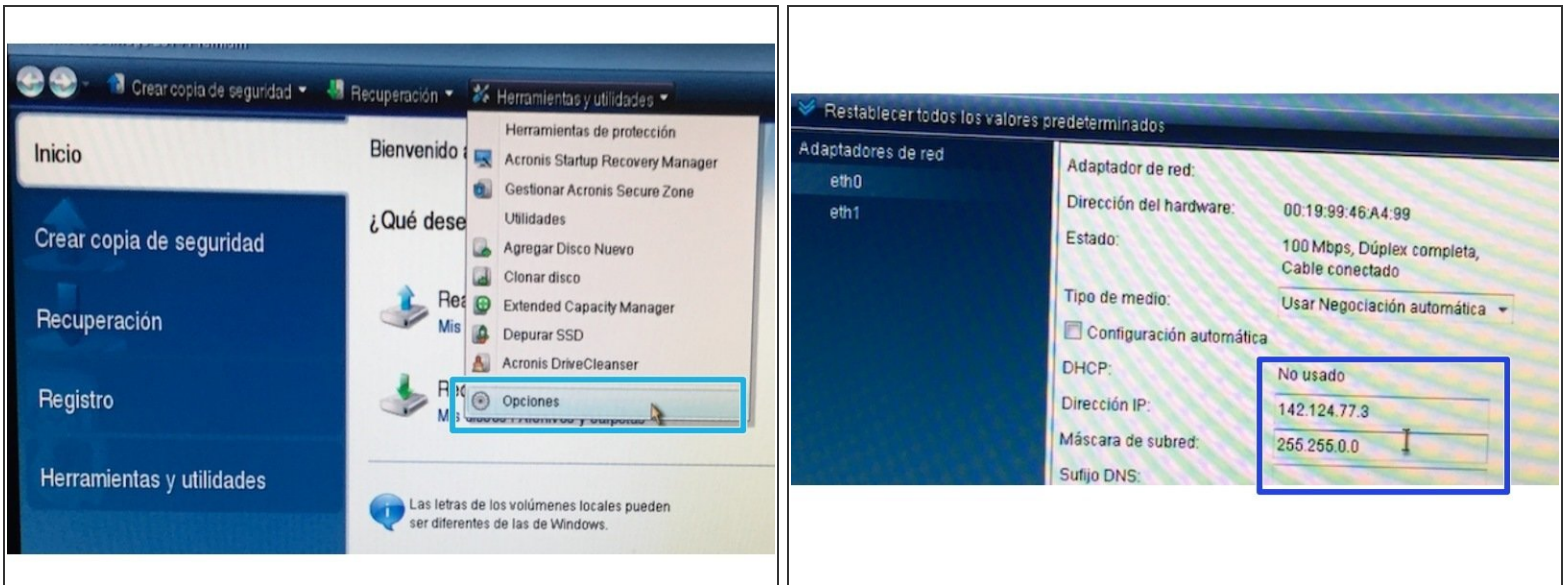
Crear copia de seguridad ▾ Recuperación ▾ Herramientas y utilidades ▾

Inicio

Crear copia de seguridad

Recuperación

Registro

Herramientas y utilidades

Bienvenido a

¿Qué dese

Rea
Mis

Re
Mi

Herramientas de protección
Acronis Startup Recovery Manager
Gestionar Acronis Secure Zone
Utilidades
Agregar Disco Nuevo
Clonar disco
Extended Capacity Manager
Depurar SSD
Acronis DriveCleanser
Opciones

Las letras de los volúmenes locales pueden ser diferentes de las de Windows.

Restablecer todos los valores predeterminados

Adaptadores de red
eth0
eth1

Adaptador de red:
Dirección del hardware: 00:19:99:46:A4:99
Estado: 100 Mbps, Dúplex completa, Cable conectado
Tipo de medio: Usar Negociación automática
Configuración automática
DHCP: No usado
Dirección IP: 142.124.77.3
Máscara de subred: 255.255.0.0
Sufijo DNS: